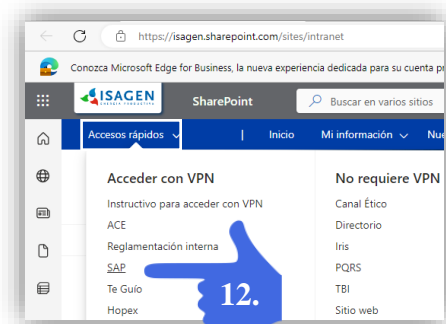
https://isagen.sharepoint.com/sites/intranet

Conozca Microsoft Edge for Business, la nueva experiencia dedicada para su cuenta pr

ISAGEN
ENERGÍA PRODUCTIVA

SharePoint

Buscar en varios sitios

Accesos rápidos | Inicio Mi información Nue

Acceder con VPN
Instructivo para acceder con VPN
ACE
Reglamentación interna
SAP
Te Guío
Hopex

No requiere VPN
Canal Ético
Directorio
Iris
PQRS
TBI
Sitio web

12.